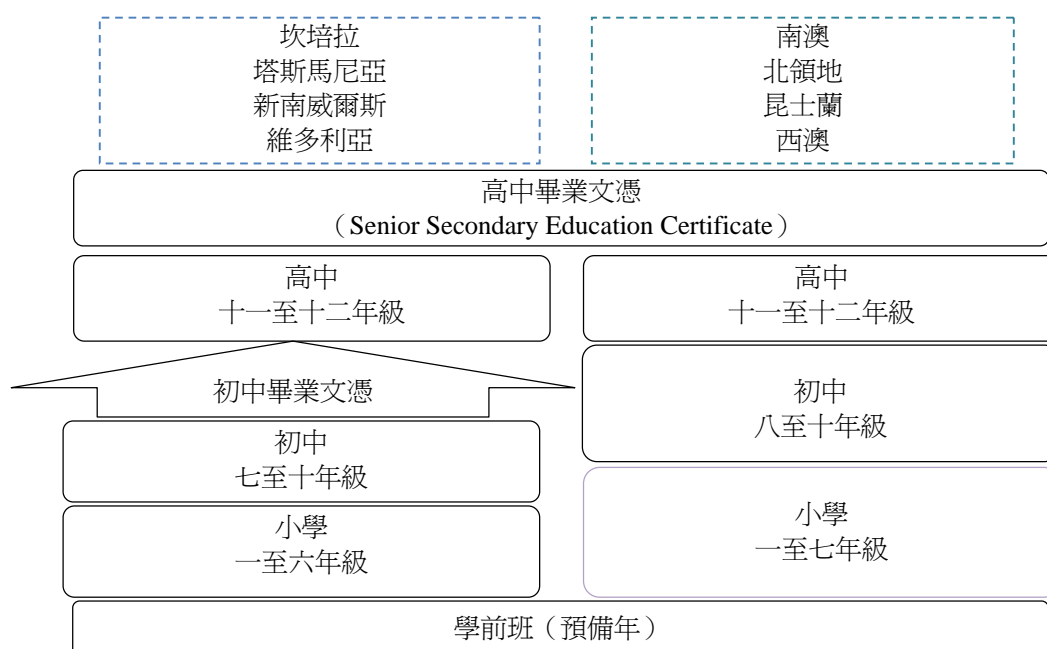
坎培拉
塔斯馬尼亞
新南威爾斯
維多利亞

南澳
北領地
昆士蘭
西澳

高中畢業文憑
（Senior Secondary Education Certificate）

高中
十一至十二年級

高中
十一至十二年級

初中畢業文憑

初中
八至十年級

初中
七至十年級

小學
一至六年級

小學
一至七年級

學前班（預備年）